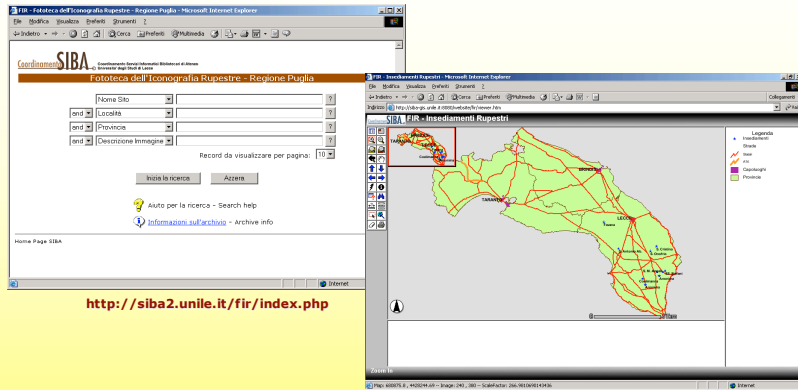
FIR - Fototeca dell'Iconografia Rupestre - Regione Puglia - Microsoft Internet Explorer

File Modifica Visualizza Preferiti Strumenti ?

Indietro Cerca Preferiti Multimedia

Coordinamento SIBA Coordinamento Servizi Informatici Bibliotecari di Ateneo Università degli Studi di Lecce

Fototeca dell'Iconografia Rupestre - Regione Puglia

| | | | |
|---|---|---|---|
| | Nome Sito | | ? |
| and | Località | | ? |
| and | Provincia | | ? |
| and | Descrizione Immagine | | ? |

Record da visualizzare per pagina: 10

Inizia la ricerca Azzera

Aiuto per la ricerca - Search help

Informazioni sull'archivio - Archive info

Home Page SIBA

Internet

http://siba2.unile.it/fir/index.php

FIR - Insediamenti Rupestri - Microsoft Internet Explorer

File Modifica Visualizza Preferiti Strumenti ?

Indietro Cerca Preferiti Multimedia

Indirizzo http://siba-gis.unile.it:8080/website/fir/viewer.htm

Collegamenti

FIR - Insediamenti Rupestri

Legenda
Insediamenti
Strade
Vari
Capoluoghi
Province

TARANTO
LECCE

N

Zoom In

Map: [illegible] -- Image: 240 , 380 -- ScaleFactor: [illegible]

Internet